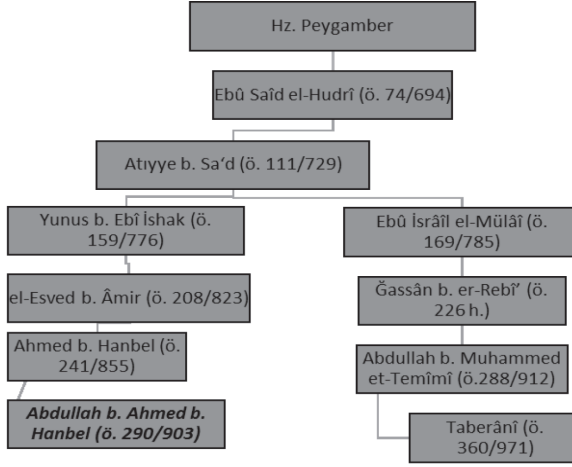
Hz. Peygamber

Ebû Saîd el-Hudrî (ö. 74/694)

Atıyye b. Sa'd (ö. 111/729)

Yunus b. Ebî İshak (ö. 159/776)

el-Esved b. Âmir (ö. 208/823)

Ahmed b. Hanbel (ö. 241/855)

*Abdullah b. Ahmed b. Hanbel (ö. 290/903)*

Ebû İsrâîl el-Mülâî (ö. 169/785)

Ğassân b. er-Rebî' (ö. 226 h.)

Abdullah b. Muhammed et-Temîmî (ö.288/912)

Taberânî (ö. 360/971)